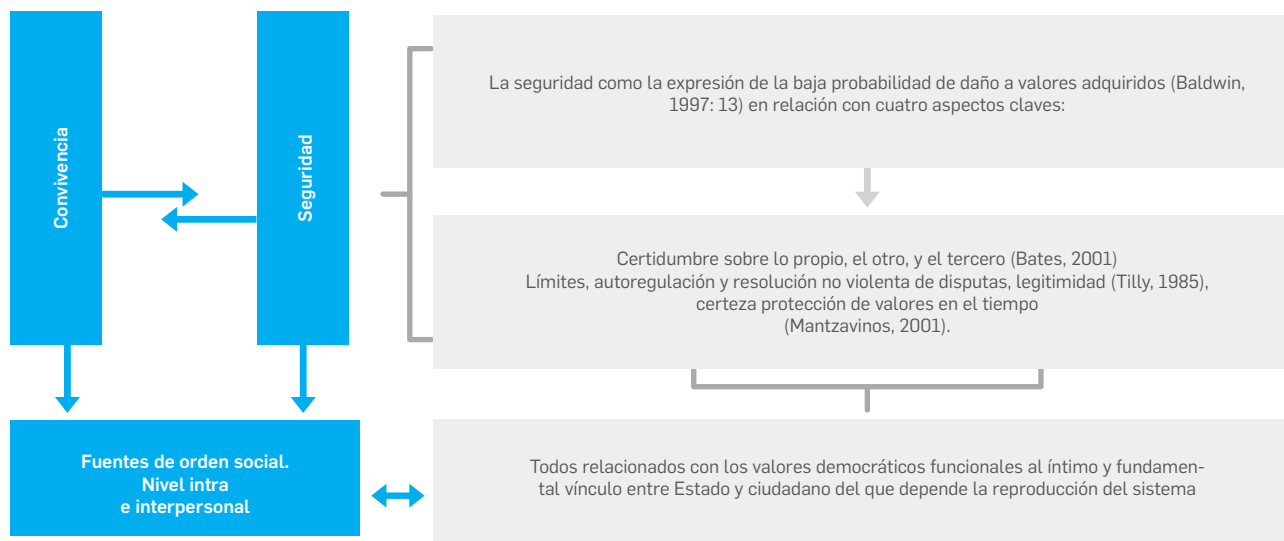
Convivencia

Seguridad

La seguridad como la expresión de la baja probabilidad de daño a valores adquiridos (Baldwin, 1997: 13) en relación con cuatro aspectos claves:

Certidumbre sobre lo propio, el otro, y el tercero (Bates, 2001)
Límites, autoregulación y resolución no violenta de disputas, legitimidad (Tilly, 1985),
certeza protección de valores en el tiempo
(Mantzavinos, 2001).

Fuentes de orden social.
Nivel intra
e interpersonal

Todos relacionados con los valores democráticos funcionales al íntimo y fundamental vínculo entre Estado y ciudadano del que depende la reproducción del sistema